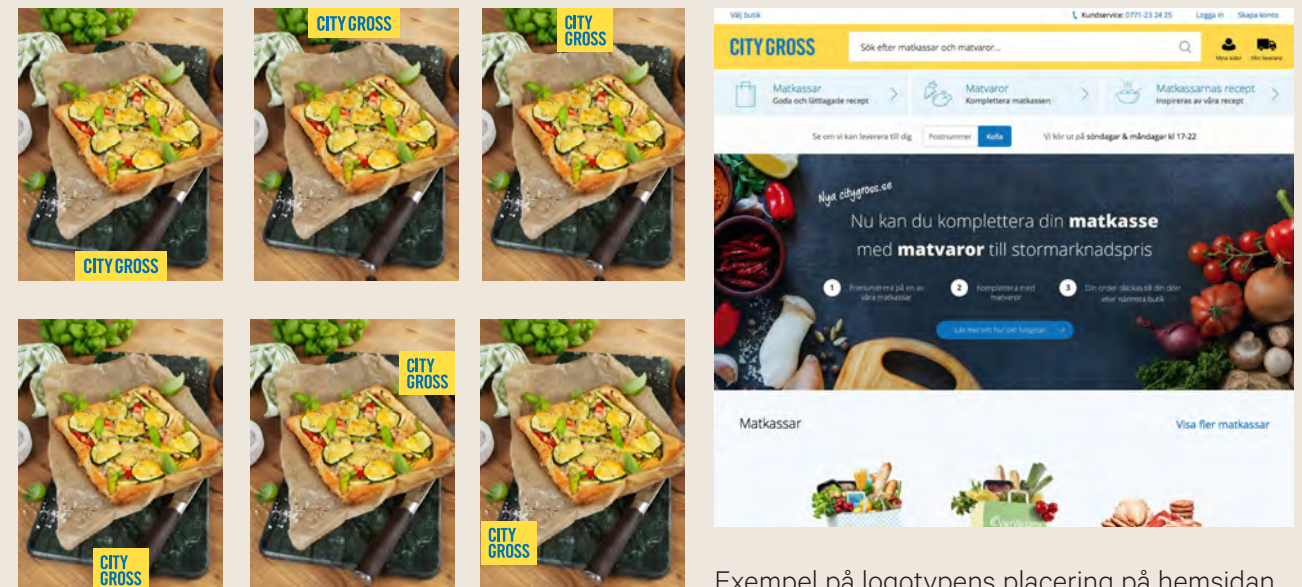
CITY GROSS

CITY GROSS

CITY GROSS

CITY GROSS

CITY GROSS

CITY GROSS

Välj butik

Kundservice: 0771-23 24 25 Logga in Skapa konto

CITY GROSS

Sök efter matkassar och matvaror...

Mina sidor Min leverans

Matkassar
Goda och lättlagade recept

Matvaror
Komplettera matkassen

Matkassarnas recept
Inspireras av våra recept

Se om vi kan leverera till dig Postnummer Kolla

Vi kör ut på söndagar & måndagar kl 17-22

Nya citygross.se

Nu kan du komplettera din matkasse med matvaror till stormarknadspris

1 Prenumerera på en av våra matkassar

2 Komplettera med matvaror

3 Din order skickas till din dörr eller närmsta butik

Läs mer om hur det fungerar

Matkassar

Visa fler matkassar

Exempel på logotypens placering på hemsidan